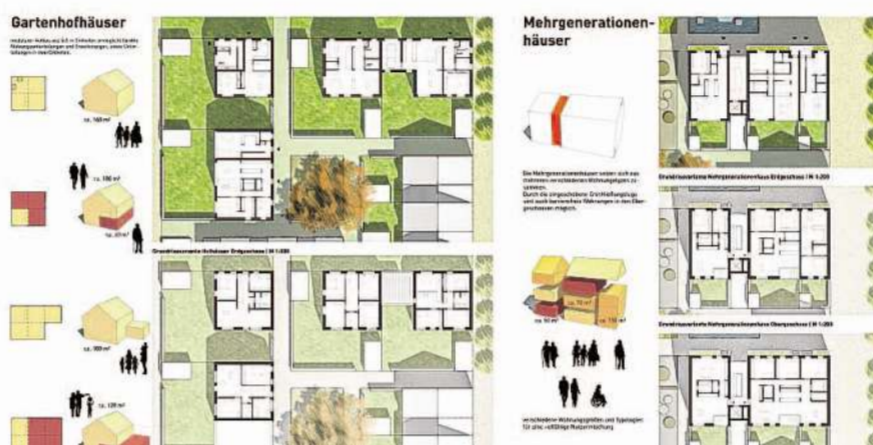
Gartenhofhäuser

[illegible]

ca. 140 m²

ca. 190 m²

ca. 45 m²

Grundrissvariante Hofhäuser Erdgeschoss | M 1:200

ca. 100 m²

ca. 120 m²

Mehrgenerationenhäuser

Die Mehrgenerationenhäuser setzen sich aus mehreren verschiedenen Wohnungstypen zusammen. Durch die eingeschobene Erschließungsfuge sind auch barrierefreie Wohnungen in den Obergeschossen möglich.

Grundrissvariante Mehrgenerationenhaus Erdgeschoss | M 1:200

ca. 70 m²

ca. 90 m²

ca. 110 m²

Grundrissvariante Mehrgenerationenhaus Obergeschoss | M 1:200

verschiedene Wohnungsgrößen und Typologien für eine vielfältige Nutzermischung